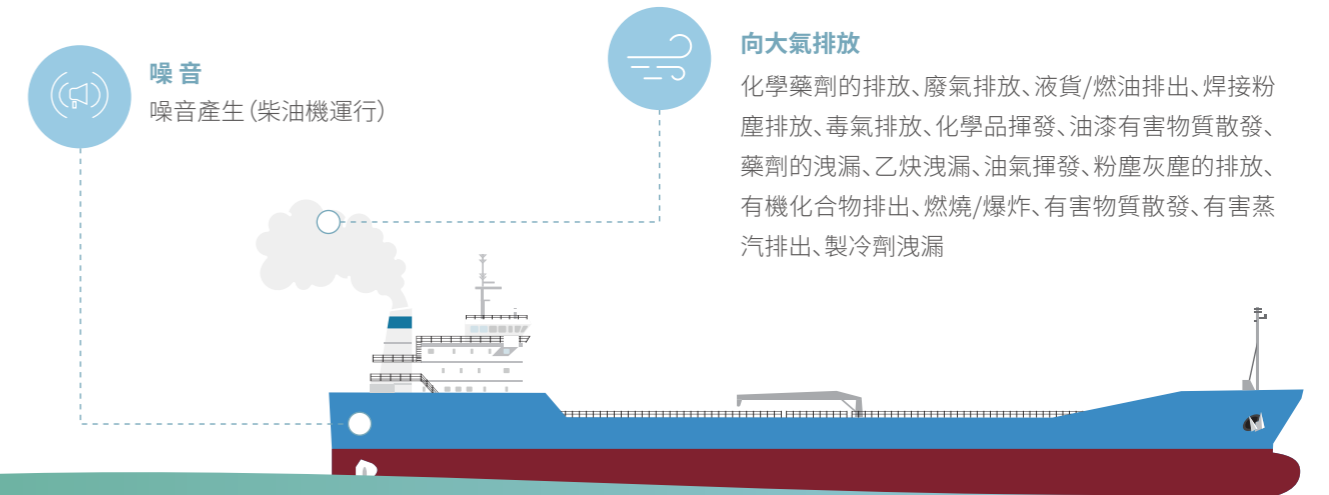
噪音
噪音產生(柴油機運行)

向大氣排放
化學藥劑的排放、廢氣排放、液貨/燃油排出、焊接粉塵排放、毒氣排放、化學品揮發、油漆有害物質散發、藥劑的洩漏、乙炔洩漏、油氣揮發、粉塵灰塵的排放、有機化合物排出、燃燒/爆炸、有害物質散發、有害蒸汽排出、製冷劑洩漏